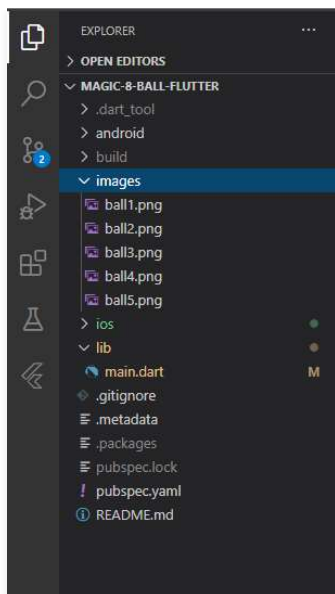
EXPLORER ···
> OPEN EDITORS
∨ MAGIC-8-BALL-FLUTTER
> .dart_tool
> android
> build
∨ images
ball1.png
ball2.png
ball3.png
ball4.png
ball5.png
> ios
∨ lib
main.dart M
.gitignore
.metadata
.packages
pubspec.lock
! pubspec.yaml
README.md
2